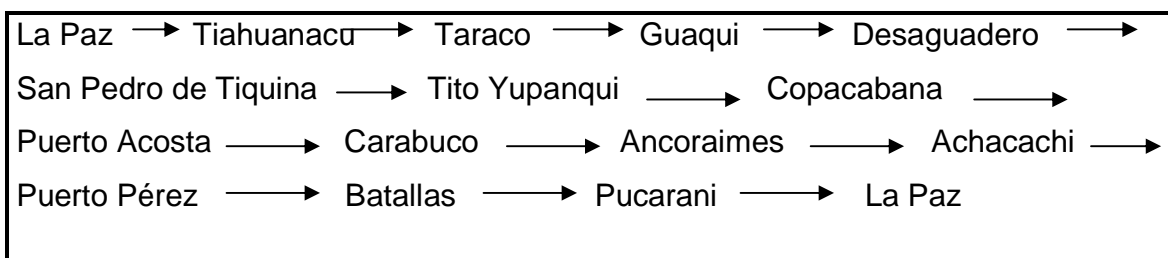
La Paz → Tiahuanacu → Taraco → Guaqui → Desaguadero →
San Pedro de Tiquina → Tito Yupanqui → Copacabana →
Puerto Acosta → Carabuco → Ancoraimes → Achacachi →
Puerto Pérez → Batallas → Pucarani → La Paz